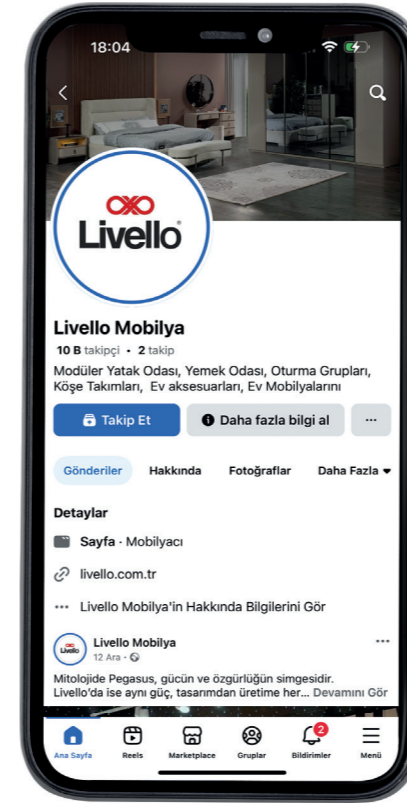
18:04

Livello

Livello Mobilya

10 B takipçi • 2 takip

Modüler Yatak Odası, Yemek Odası, Oturma Grupları, Köşe Takımları, Ev aksesuarları, Ev Mobilyalarını

Takip Et

Daha fazla bilgi al

...

Gönderiler

Hakkında

Fotoğraflar

Daha Fazla

Detaylar

Sayfa · Mobilyacı

livello.com.tr

Livello Mobilya'in Hakkında Bilgilerini Gör

Livello Mobilya

12 Ara ·

Mitolojide Pegasus, gücün ve özgürlüğün simgesidir. Livello'da ise aynı güç, tasarımdan üretime her... Devamını Gör

Ana Sayfa

Reels

Marketplace

Gruplar

2

Bildirimler

Menü